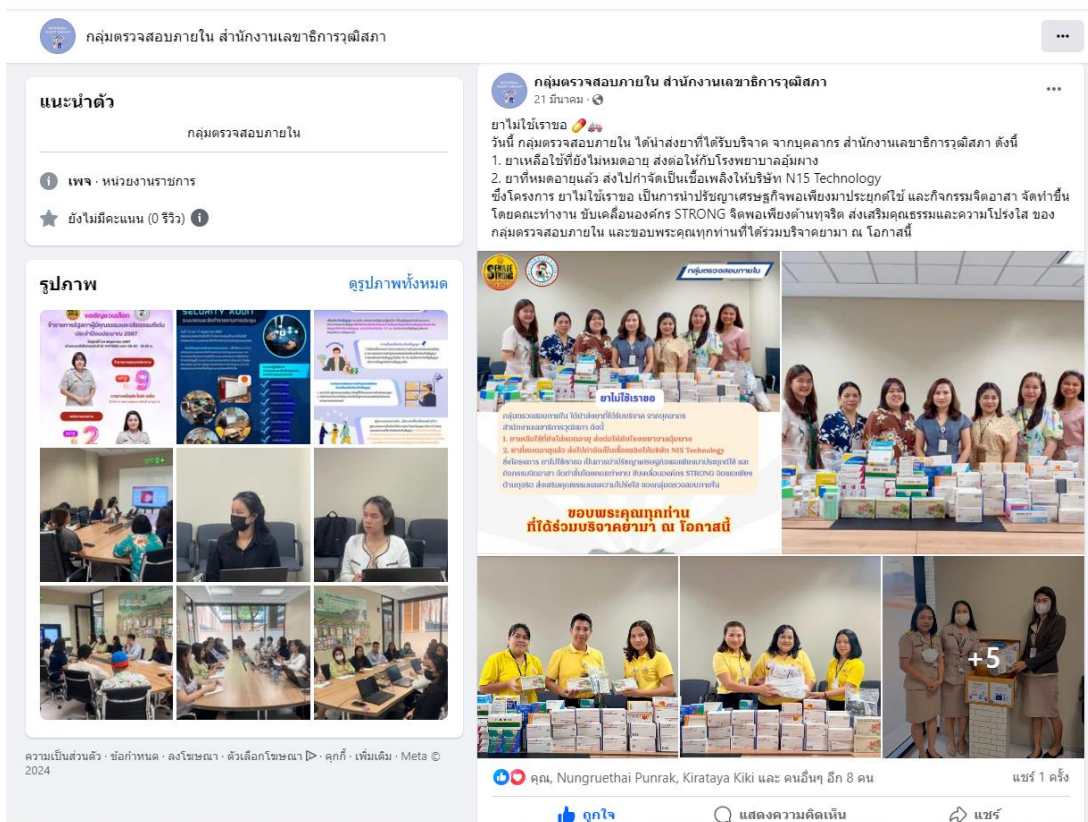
กลุ่มตรวจสอบภายใน สำนักงานเลขาธิการวุฒิสภา

...

แนะนำตัว

กลุ่มตรวจสอบภายใน

เพจ · หน่วยงานราชการ

ยังไม่มีคะแนน (0 รีวิว)

รูปภาพ

ดูรูปภาพทั้งหมด

ความเป็นส่วนตัว · ข้อกำหนด · ลงโฆษณา · ตัวเลือกโฆษณา · คุกกี้ · เพิ่มเติม · Meta © 2024

กลุ่มตรวจสอบภายใน สำนักงานเลขาธิการวุฒิสภา
21 มีนาคม ·

ยาไม่ใช้เราขอ
วันนี้ กลุ่มตรวจสอบภายใน ได้นำส่งยาที่ได้รับบริจาค จากบุคลากร สำนักงานเลขาธิการวุฒิสภา ดังนี้
1. ยาเหลือใช้ที่ยังไม่หมดอายุ ส่งต่อให้กับโรงพยาบาลอุ้มผาง
2. ยาที่หมดอายุแล้ว ส่งไปกำจัดเป็นเชื้อเพลิงให้บริษัท N15 Technology
ซึ่งโครงการ ยาไม่ใช้เราขอ เป็นการนำปรัชญาเศรษฐกิจพอเพียงมาประยุกต์ใช้ และกิจกรรมจิตอาสา จัดทำขึ้นโดยคณะทำงาน ขับเคลื่อนองค์กร STRONG จิตพอเพียงต้านทุจริต ส่งเสริมคุณธรรมและความโปร่งใส ของกลุ่มตรวจสอบภายใน และขอบพระคุณทุกท่านที่ได้ร่วมบริจาคยามา ณ โอกาสนี้

กลุ่มตรวจสอบภายใน

ยาไม่ใช้เราขอ

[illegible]

ขอบพระคุณทุกท่าน
ที่ได้ร่วมบริจาคยามา ณ โอกาสนี้

+5

คุณ, Nungruethai Punrak, Kirataya Kiki และ คนอื่นๆ อีก 8 คน

แชร์ 1 ครั้ง

ถูกใจ

แสดงความคิดเห็น

แชร์